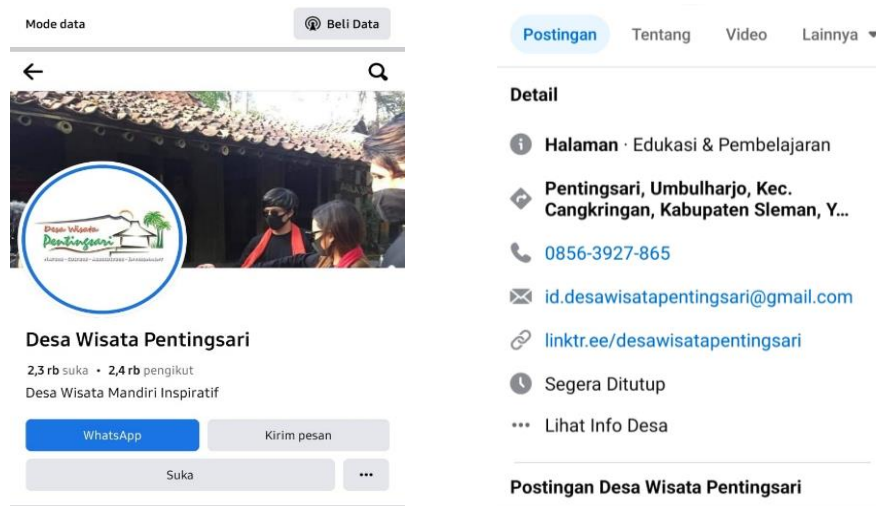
Mode data

Beli Data

Desa Wisata Pentingsari

Desa Wisata Pentingsari

2,3 rb suka • 2,4 rb pengikut

Desa Wisata Mandiri Inspiratif

WhatsApp

Kirim pesan

Suka

...

Postingan Tentang Video Lainnya

Detail

Halaman · Edukasi & Pembelajaran

Pentingsari, Umbulharjo, Kec. Cangkringan, Kabupaten Sleman, Y...

0856-3927-865

id.desawisatapentingsari@gmail.com

linktr.ee/desawisatapentingsari

Segera Ditutup

Lihat Info Desa

Postingan Desa Wisata Pentingsari